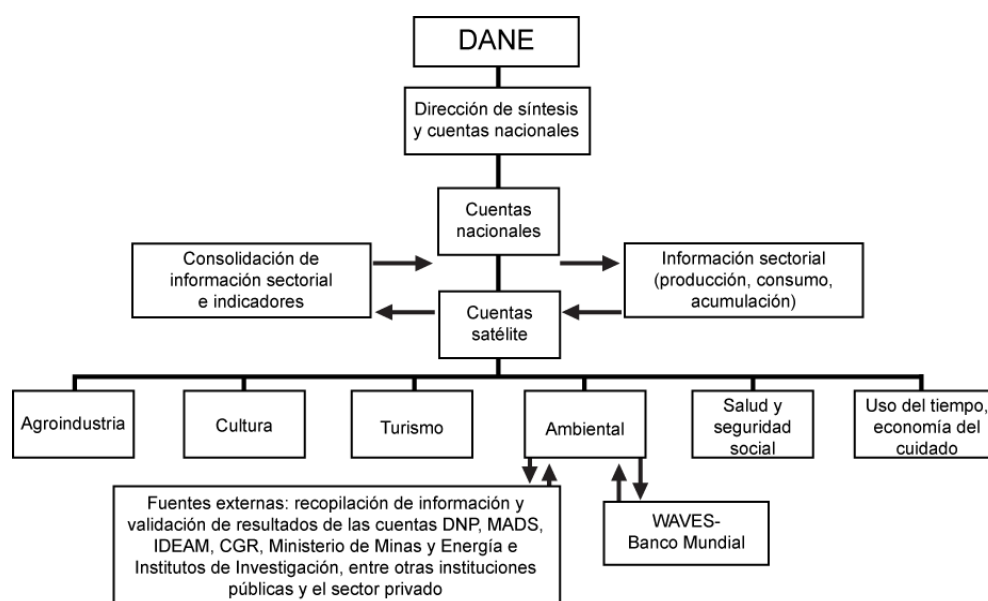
DANE

Dirección de síntesis y cuentas nacionales

Cuentas nacionales

Consolidación de información sectorial e indicadores

Información sectorial (producción, consumo, acumulación)

Cuentas satélite

Agroindustria

Cultura

Turismo

Ambiental

Salud y seguridad social

Uso del tiempo, economía del cuidado

Fuentes externas: recopilación de información y validación de resultados de las cuentas DNP, MADS, IDEAM, CGR, Ministerio de Minas y Energía e Institutos de Investigación, entre otras instituciones públicas y el sector privado

WAVES- Banco Mundial